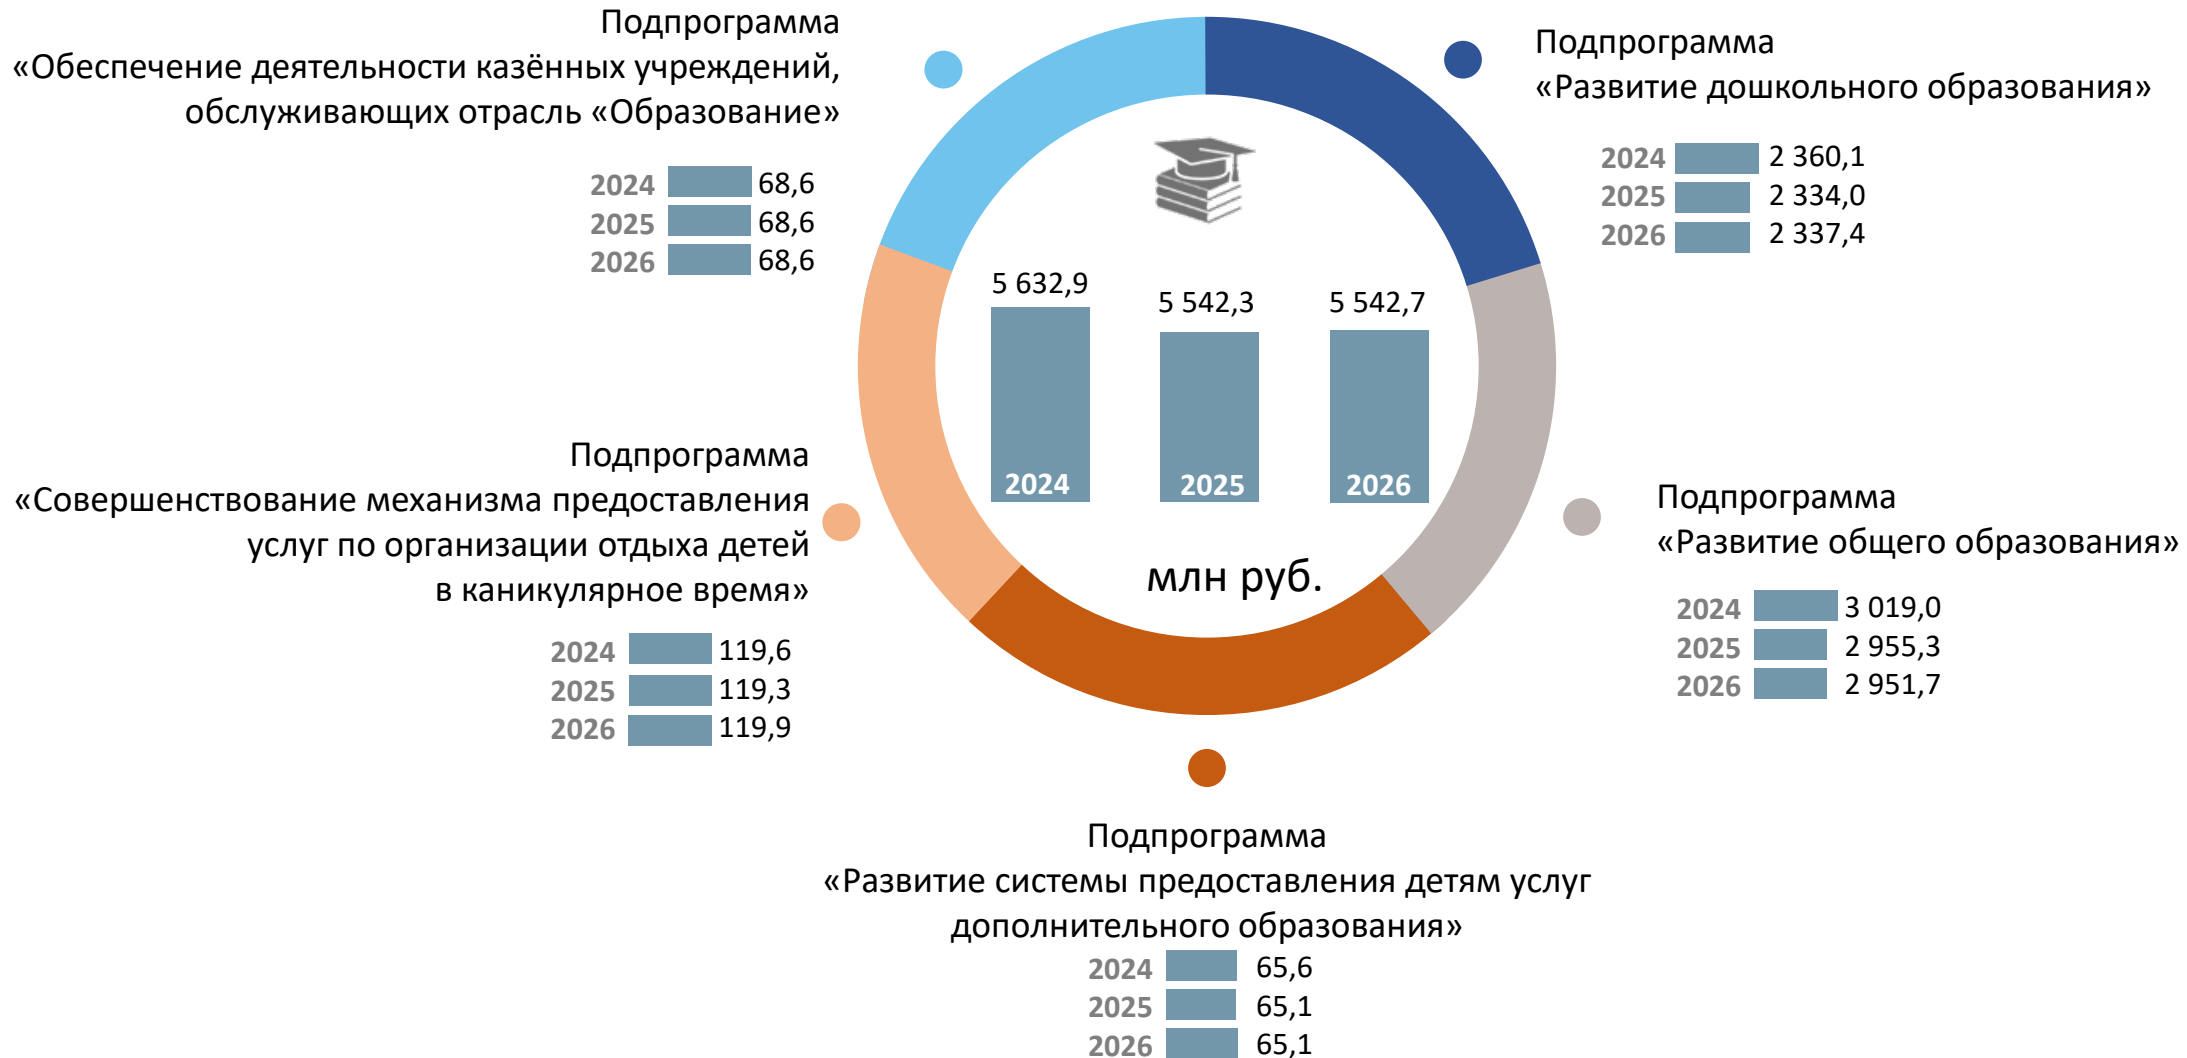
Подпрограмма
«Обеспечение деятельности казённых учреждений, обслуживающих отрасль «Образование»

2024 68,6
2025 68,6
2026 68,6

Подпрограмма
«Развитие дошкольного образования»

2024 2 360,1
2025 2 334,0
2026 2 337,4

5 632,9
2024
5 542,3
2025
5 542,7
2026

млн руб.

Подпрограмма
«Совершенствование механизма предоставления услуг по организации отдыха детей в каникулярное время»

2024 119,6
2025 119,3
2026 119,9

Подпрограмма
«Развитие общего образования»

2024 3 019,0
2025 2 955,3
2026 2 951,7

Подпрограмма
«Развитие системы предоставления детям услуг дополнительного образования»

2024 65,6
2025 65,1
2026 65,1